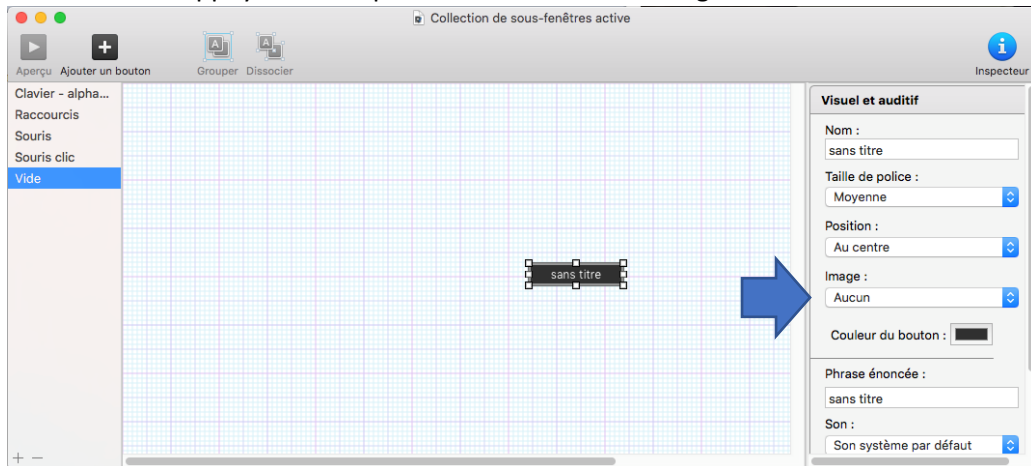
Collection de sous-fenêtres active

Aperçu Ajouter un bouton Grouper Dissocier Inspecteur

Clavier - alpha...
Raccourcis
Souris
Souris clic
Vide

+ −

sans titre

Visuel et auditif

Nom :
sans titre

Taille de police :
Moyenne

Position :
Au centre

Image :
Aucun

Couleur du bouton :

Phrase énoncée :
sans titre

Son :
Son système par défaut